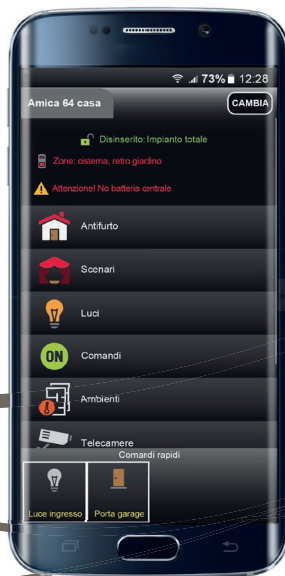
73% 12:28

Amica 64 casa

CAMBIA

Disinserito: Impianto totale

Zone: cisterna, retro giardino

Attenzione! No batteria centrale

Antifurto

Scenari

Luci

ON

Comandi

Ambienti

Telecamere

Comandi rapidi

Luce ingresso

Porta garage